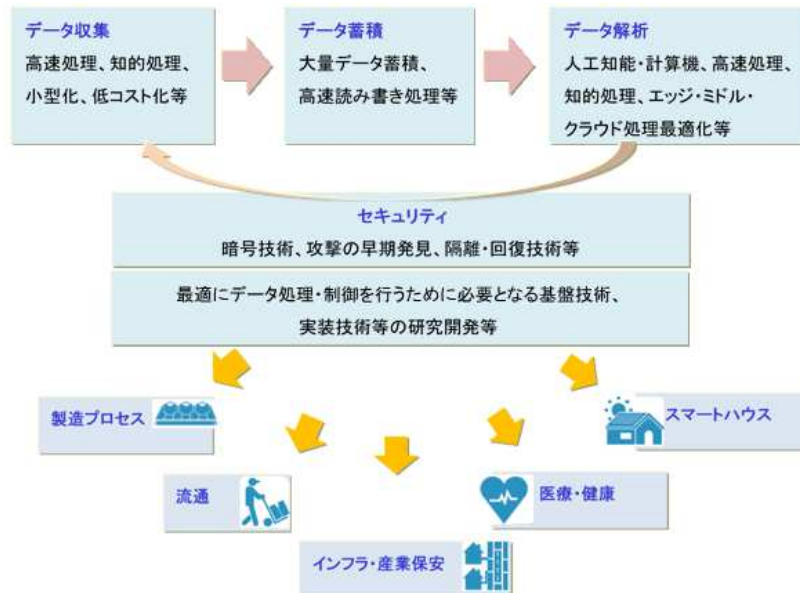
データ収集
高速処理、知的処理、小型化、低コスト化等

データ蓄積
大量データ蓄積、高速読み書き処理等

データ解析
人工知能・計算機、高速処理、知的処理、エッジ・ミドル・クラウド処理最適化等

セキュリティ
暗号技術、攻撃の早期発見、隔離・回復技術等

最適にデータ処理・制御を行うために必要となる基盤技術、実装技術等の研究開発等

製造プロセス

スマートハウス

流通

医療・健康

インフラ・産業保安